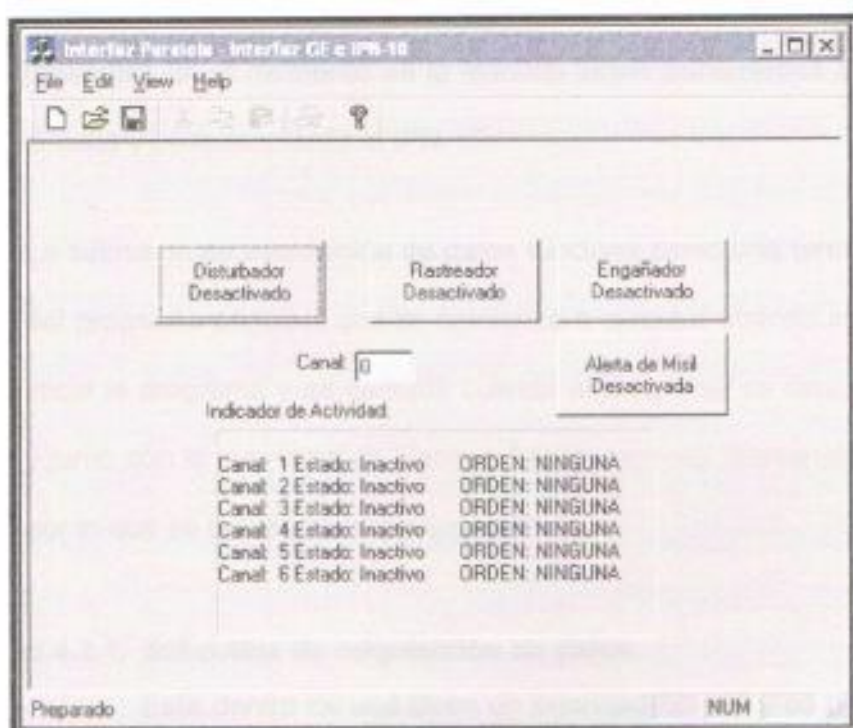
Interfaz Paralela - Interfaz GE e IPN-10

File Edit View Help

Disturbador Desactivado

Rastreador Desactivado

Engañador Desactivado

Canal: 0

Alerta de Misil Desactivada

Indicador de Actividad

Canal: 1 Estado: Inactivo ORDEN: NINGUNA
Canal: 2 Estado: Inactivo ORDEN: NINGUNA
Canal: 3 Estado: Inactivo ORDEN: NINGUNA
Canal: 4 Estado: Inactivo ORDEN: NINGUNA
Canal: 5 Estado: Inactivo ORDEN: NINGUNA
Canal: 6 Estado: Inactivo ORDEN: NINGUNA

Preparado

NUM